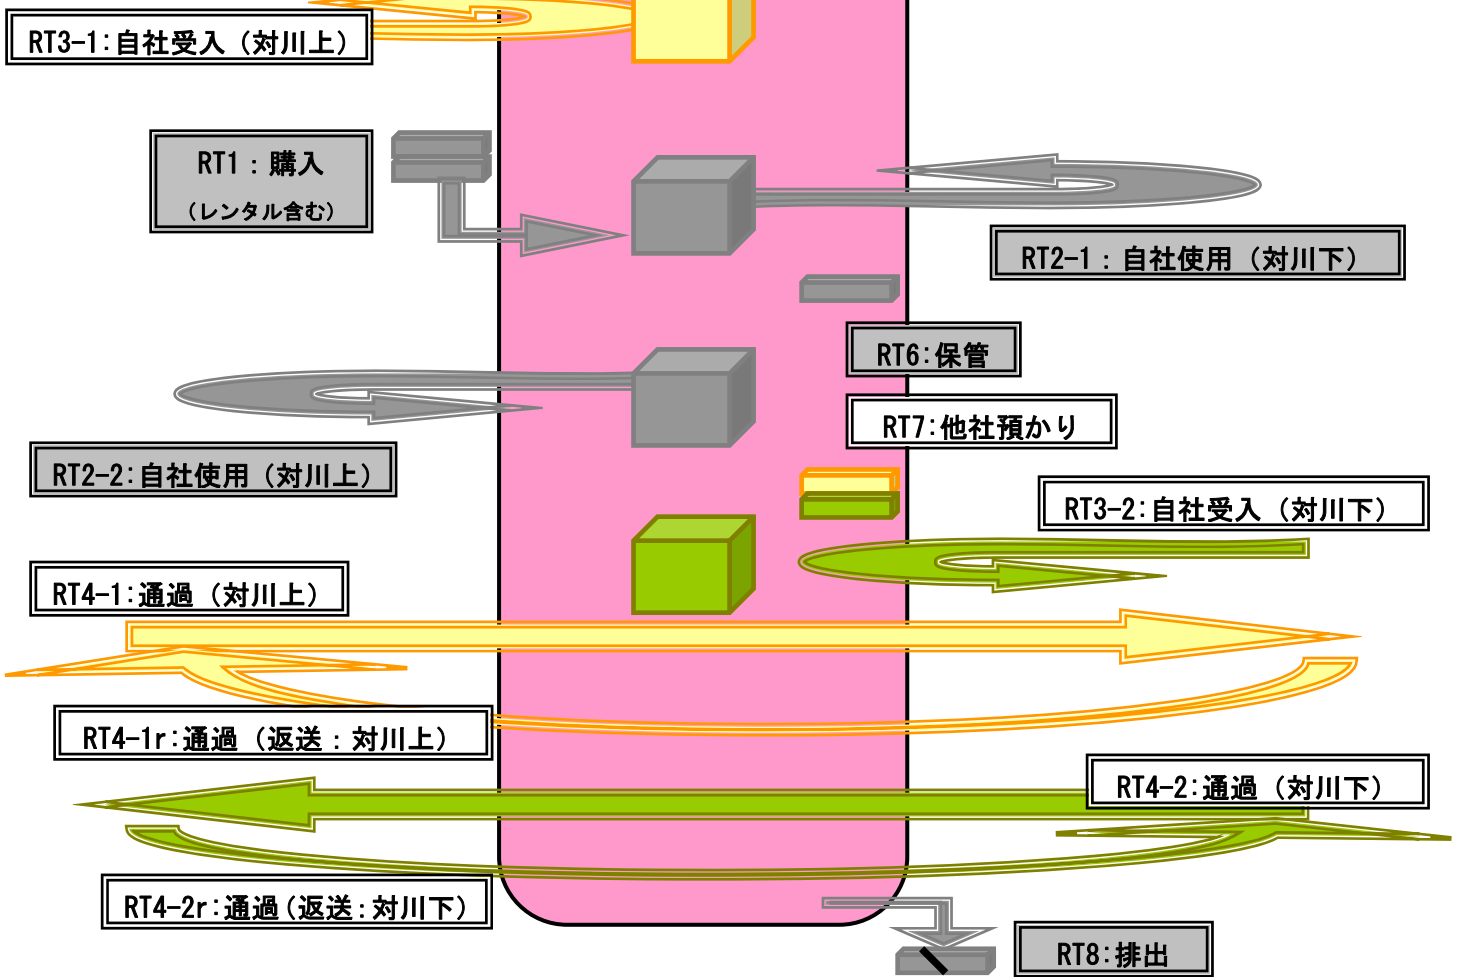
RT3-1:自社受入（対川上）

RT1：購入
（レンタル含む）

RT2-1：自社使用（対川下）

RT6:保管

RT7:他社預かり

RT2-2:自社使用（対川上）

RT3-2:自社受入（対川下）

RT4-1:通過（対川上）

RT4-1r:通過（返送：対川上）

RT4-2:通過（対川下）

RT4-2r:通過（返送:対川下）

RT8:排出